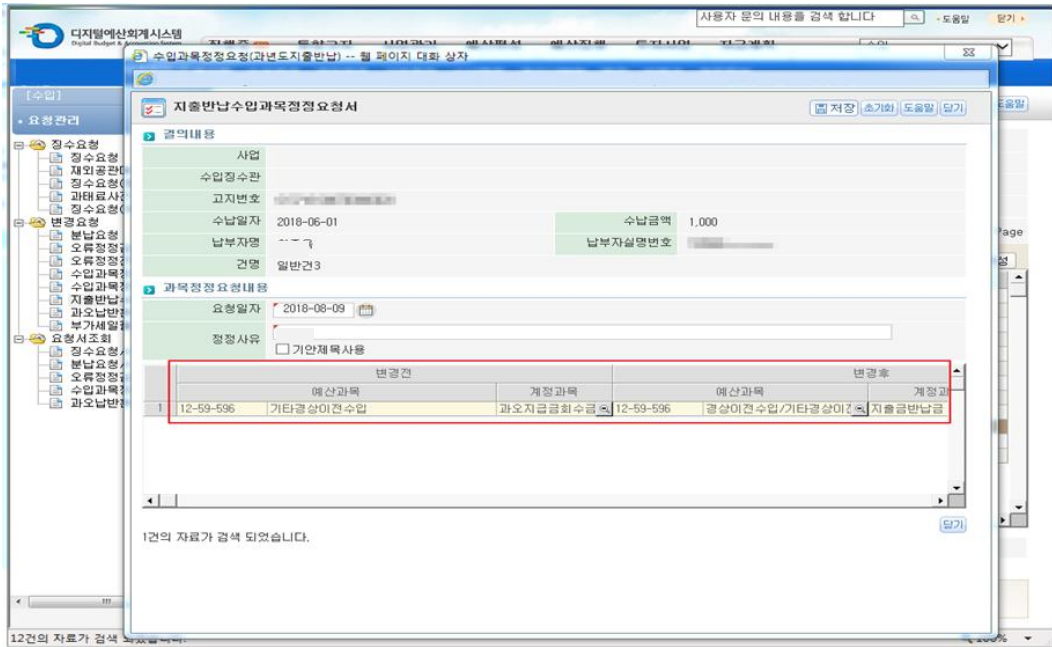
디지털예산회계시스템
Digital Budget & Accounting System

사용자 문의 내용을 검색 합니다
도움말
닫기

수입과목정정요청(과년도지출반납) -- 웹 페이지 대화 상자

[수입]
요청관리
징수요청
징수요청
재외공관
징수요청
과태료사
징수요청
변경요청
분납요청
오류정정
오류정정
수입과목
수입과목
지출반납
과오납반
부가세일
요청서조회
징수요청
분납요청
오류정정
수입과목
과오납반

지출반납수입과목정정요청서
저장 초기화 도움말 닫기

결의내용

| 사업 | | | |
|---|---|---|---|
| 수입징수관 | | | |
| 고지번호 | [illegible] | | |
| 수납일자 | 2018-06-01 | 수납금액 | 1,000 |
| 납부자명 | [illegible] | 납부자실명번호 | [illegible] |
| 건명 | 일반건3 | | |

과목정정요청내용

요청일자 2018-08-09
정정사유
기안제목사용

| | 변경전 | | 변경후 | |
|---|---|---|---|---|
| | 예산과목 | 계정과목 | 예산과목 | 계정과 |
| 1 | 12-59-596 기타경상이전수입 | 과오지급금회수금 | 12-59-596 경상이전수입/기타경상이 | 지출금반납금 |

1건의 자료가 검색 되었습니다.
닫기

Page
12건의 자료가 검색 되었습니다.
100%
도움말